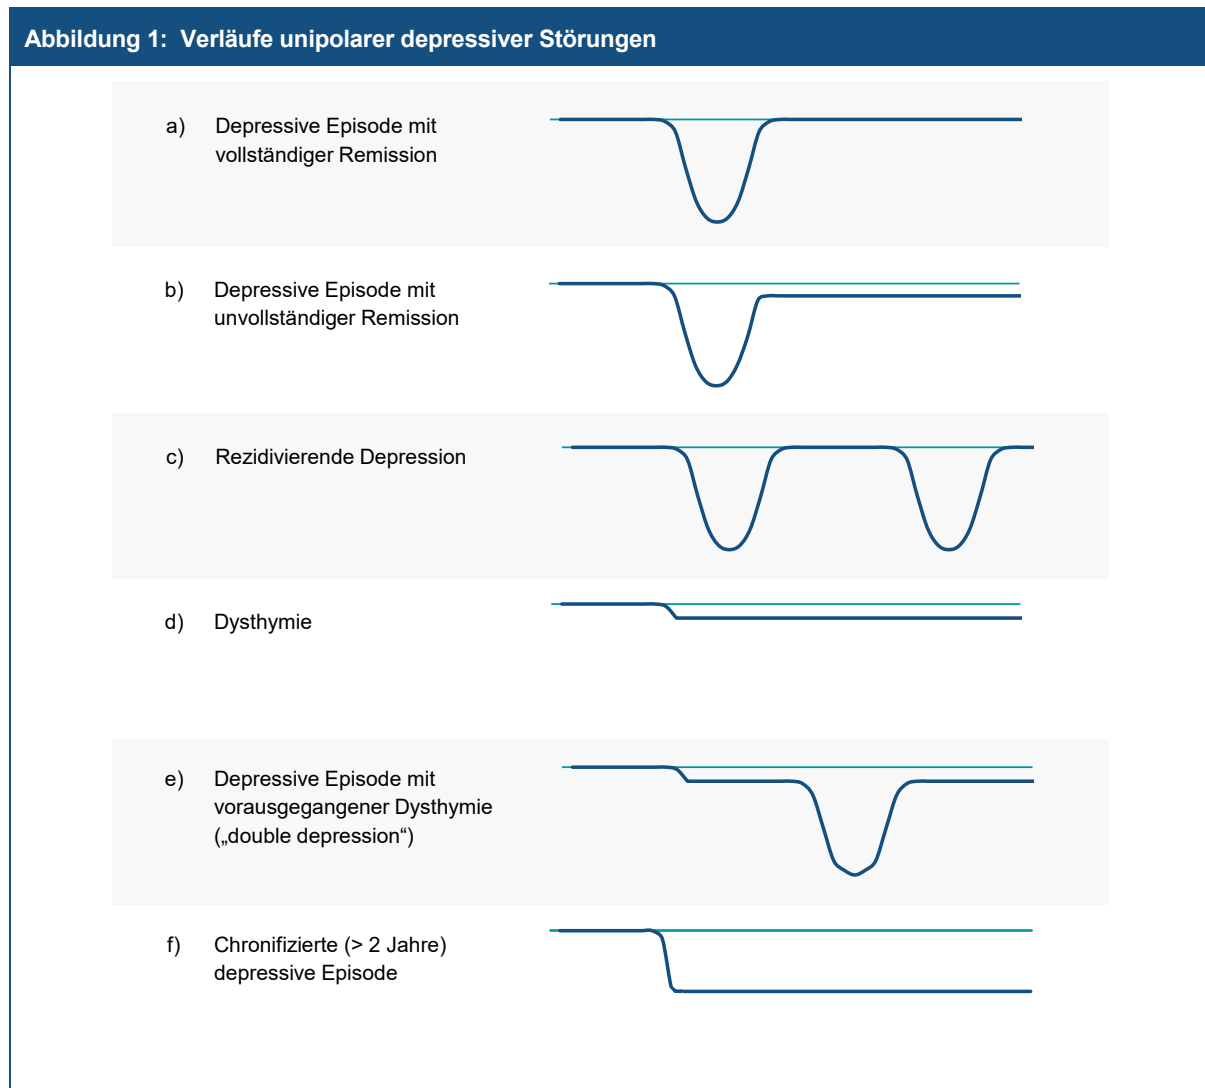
Abbildung 1: Verläufe unipolarer depressiver Störungen

a) Depressive Episode mit vollständiger Remission

b) Depressive Episode mit unvollständiger Remission

c) Rezidivierende Depression

d) Dysthymie

e) Depressive Episode mit vorausgegangener Dysthymie („double depression“)

f) Chronifizierte (> 2 Jahre) depressive Episode